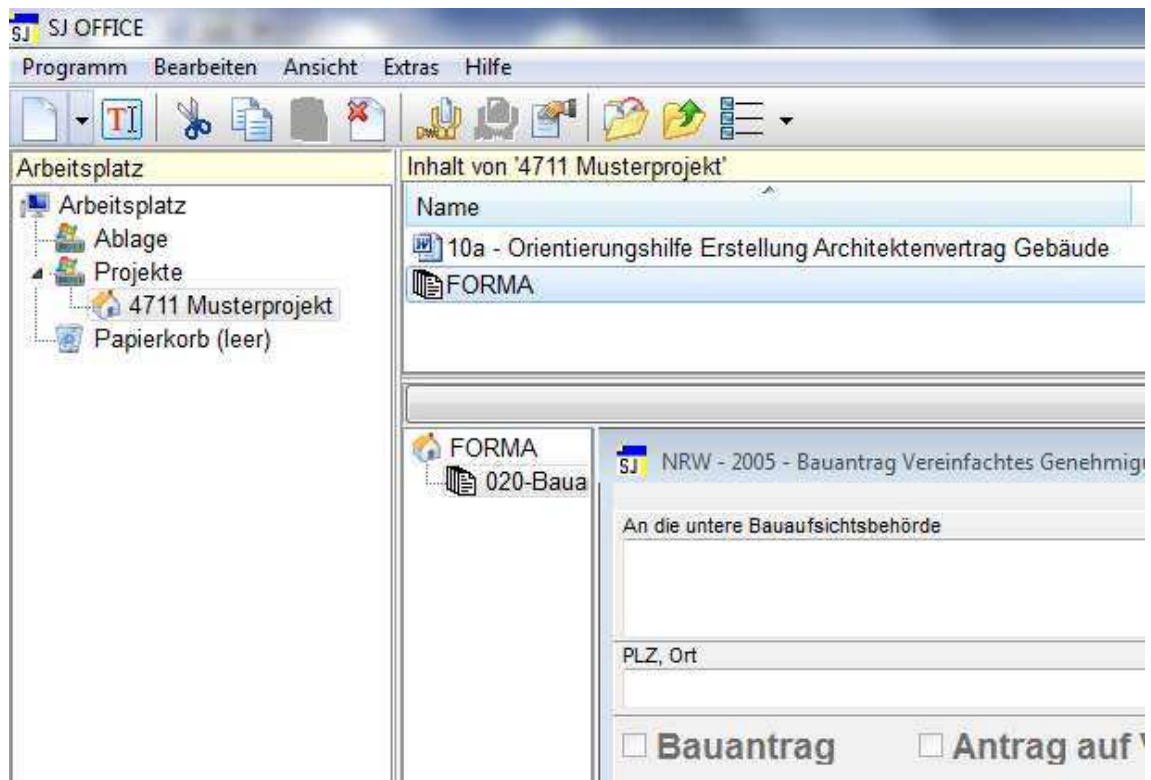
SJ OFFICE

Programm Bearbeiten Ansicht Extras Hilfe

Arbeitsplatz

Arbeitsplatz
Ablage
Projekte
4711 Musterprojekt
Papierkorb (leer)

Inhalt von '4711 Musterprojekt'

Name

10a - Orientierungshilfe Erstellung Architektenvertrag Gebäude
FORMA

FORMA
020-Baua

SJ NRW - 2005 - Bauantrag Vereinfachtes Genehmig

An die untere Bauaufsichtsbehörde

PLZ, Ort

Bauantrag

Antrag auf V